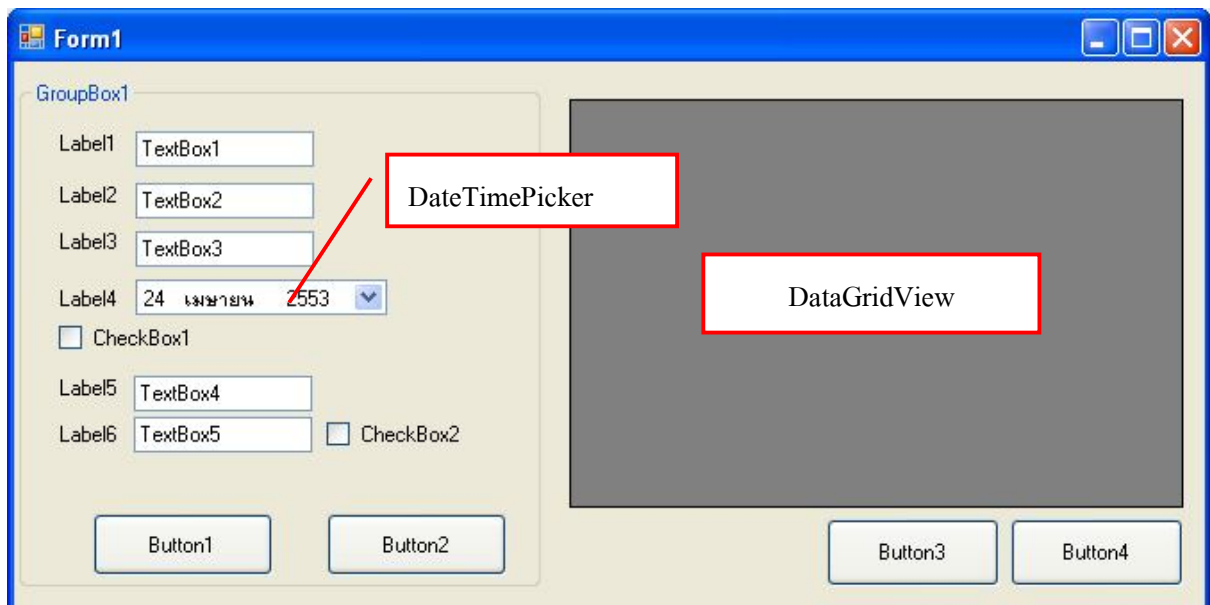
Form1

GroupBox1

Label1 TextBox1

Label2 TextBox2

Label3 TextBox3

Label4 24 เมษายน 2553

CheckBox1

Label5 TextBox4

Label6 TextBox5 CheckBox2

Button1 Button2

DateTimePicker

DataGridView

Button3 Button4